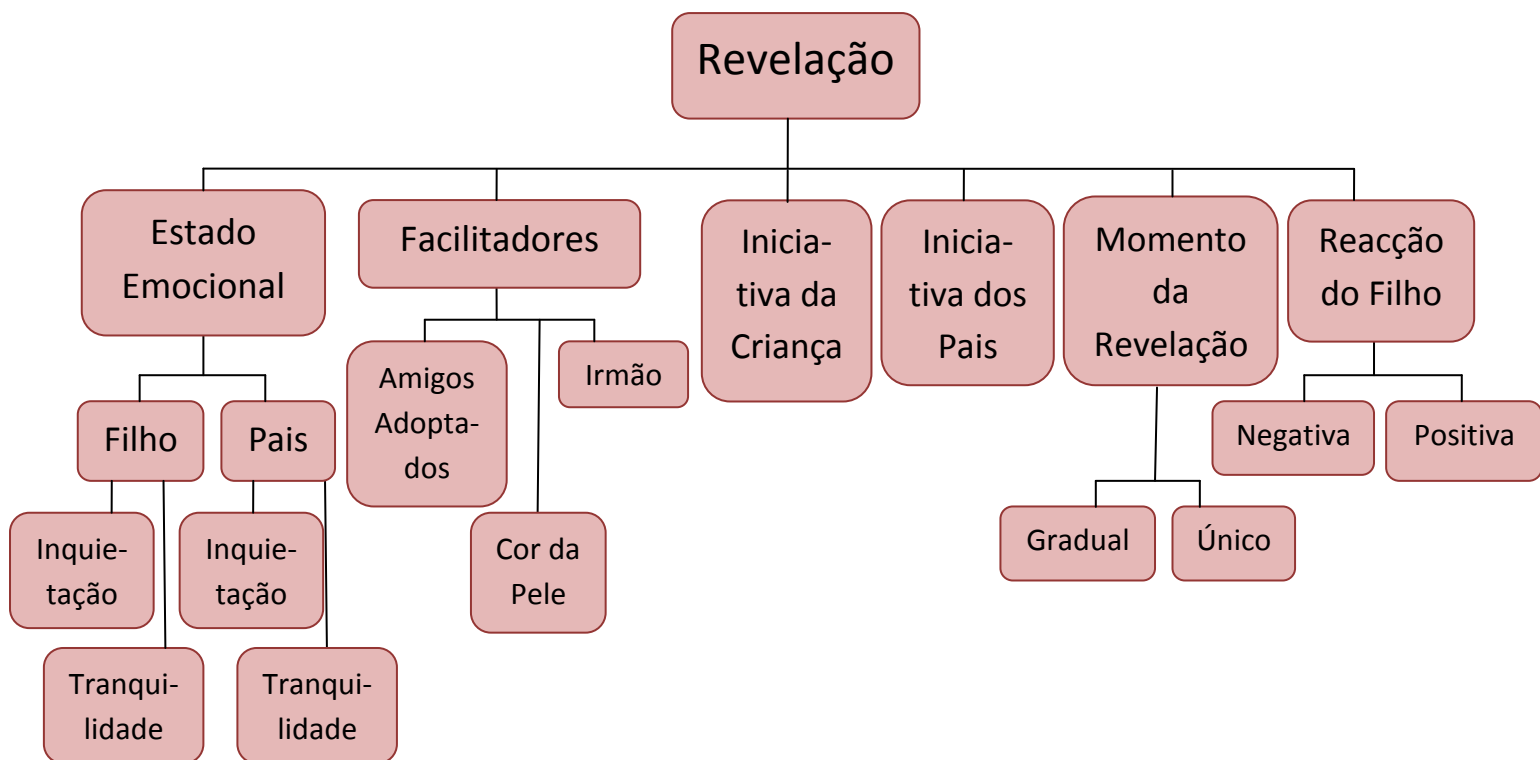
Revelação

Estado Emocional

Filho

Inquietação

Tranquilidade

Pais

Inquietação

Tranquilidade

Facilitadores

Amigos Adoptados

Cor da Pele

Irmão

Iniciativa da Criança

Iniciativa dos Pais

Momento da Revelação

Gradual

Único

Reacção do Filho

Negativa

Positiva